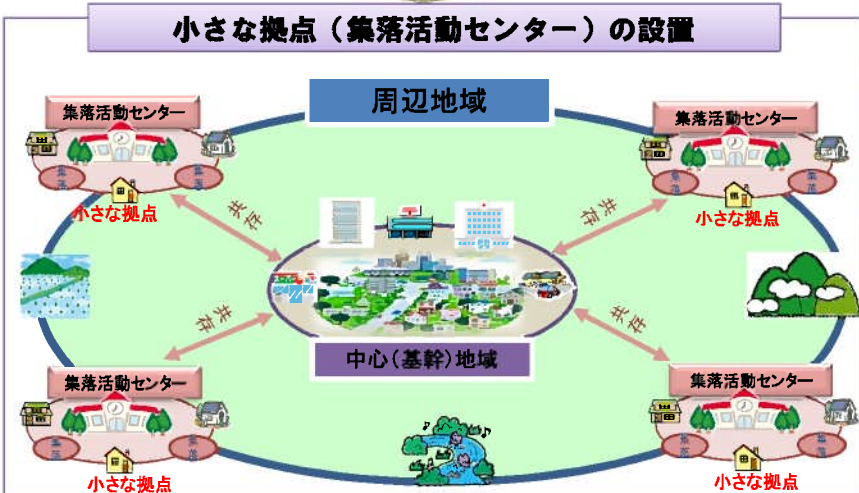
小さな拠点（集落活動センター）の設置

周辺地域

集落活動センター
集落
集落
小さな拠点

集落活動センター
集落
集落
小さな拠点

共存
共存
共存
共存

中心（基幹）地域

集落活動センター
集落
集落
小さな拠点

集落活動センター
集落
集落
小さな拠点